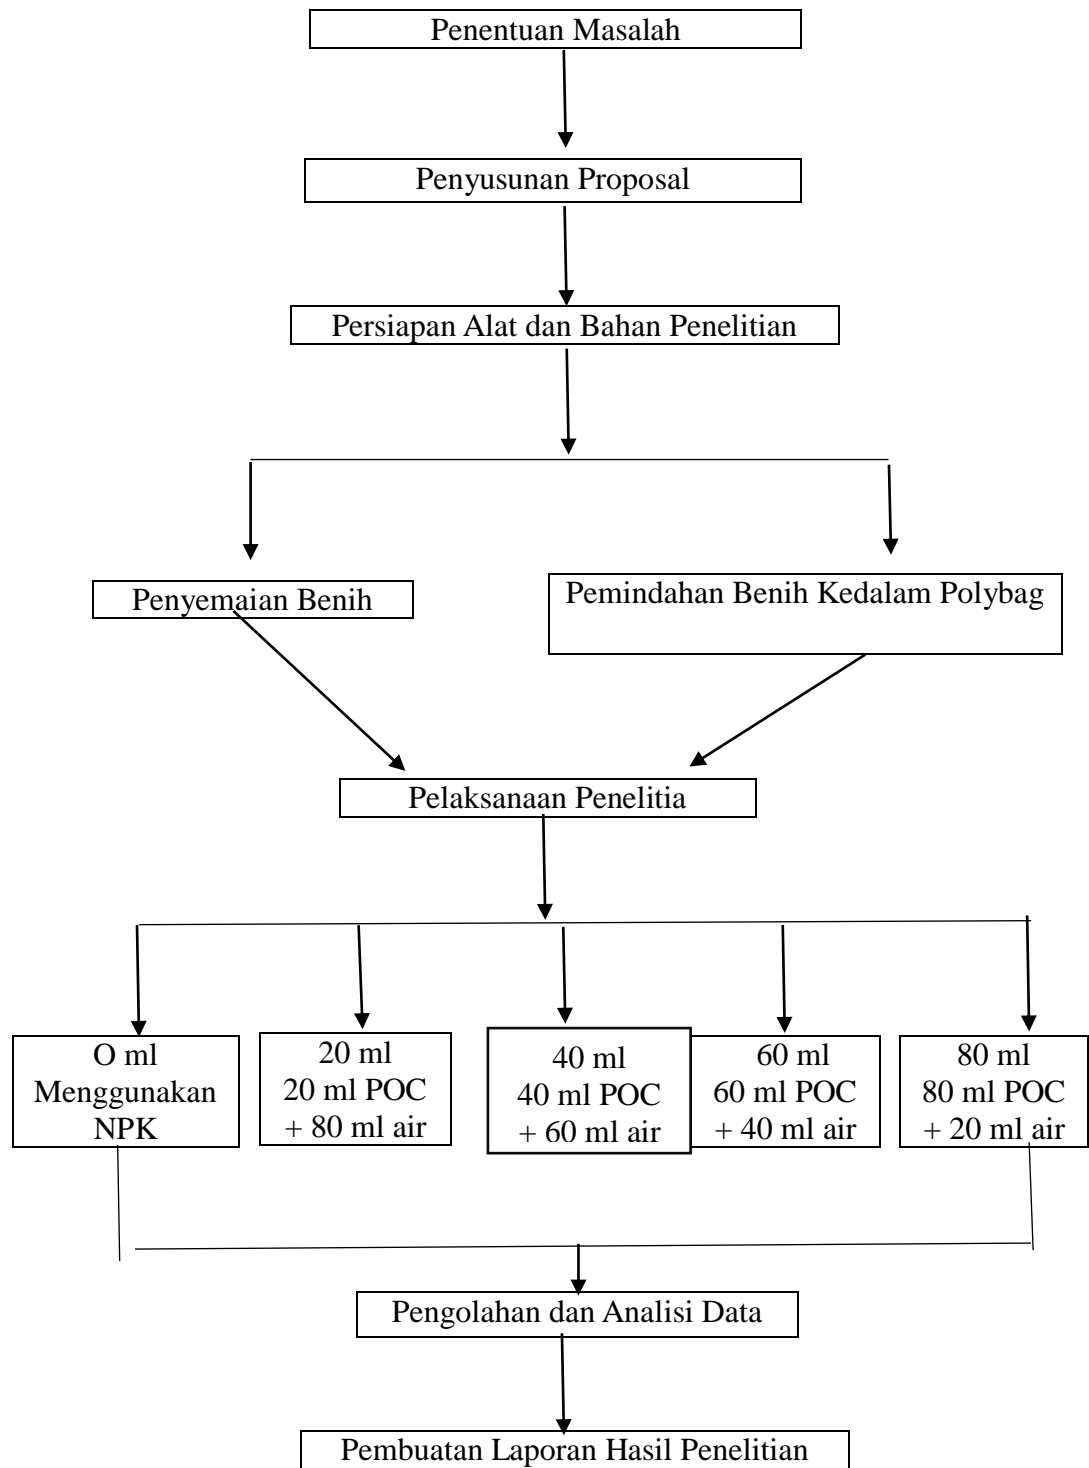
Penentuan Masalah

Penyusunan Proposal

Persiapan Alat dan Bahan Penelitian

Penyemaian Benih

Pemindahan Benih Kedalam Polybag

Pelaksanaan Penelitia

O ml
Menggunakan
NPK

20 ml
20 ml POC
+ 80 ml air

40 ml
40 ml POC
+ 60 ml air

60 ml
60 ml POC
+ 40 ml air

80 ml
80 ml POC
+ 20 ml air

Pengolahan dan Analisi Data

Pembuatan Laporan Hasil Penelitian